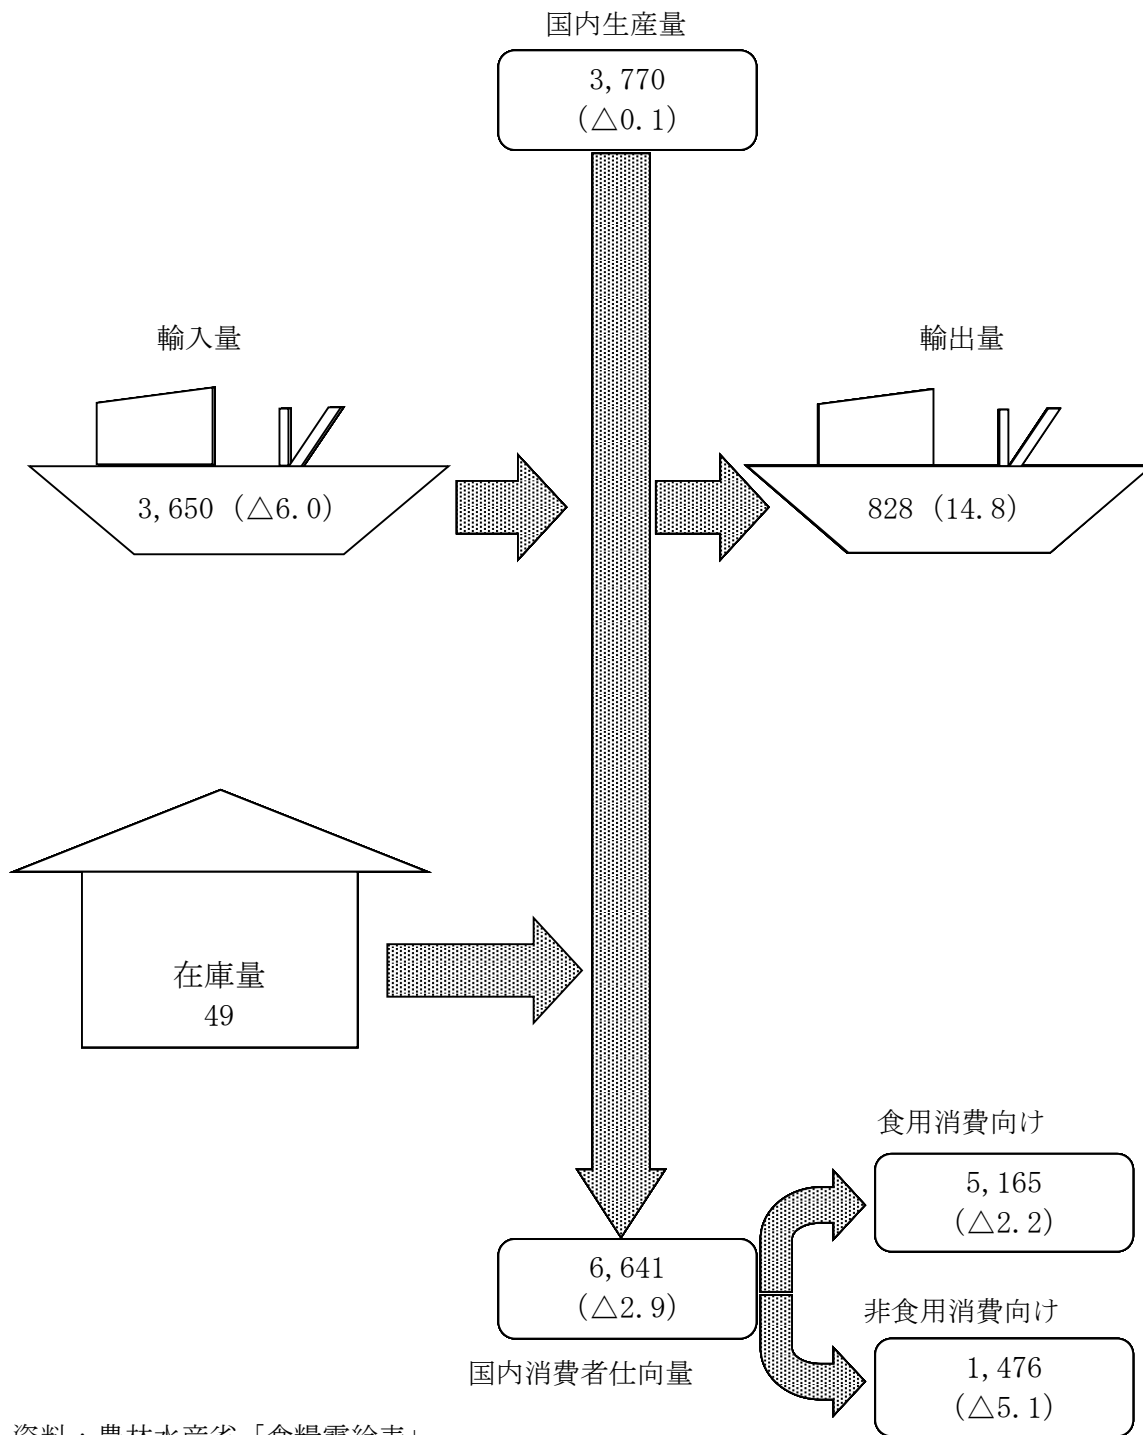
国内生産量

3, 770
(△0. 1)

輸入量

3, 650 (△6. 0)

輸出量

828 (14. 8)

在庫量
49

食用消費向け

5, 165
(△2. 2)

6, 641
(△2. 9)

非食用消費向け

1, 476
(△5. 1)

国内消費者仕向量

資料：農林水産省「食糧需給表」